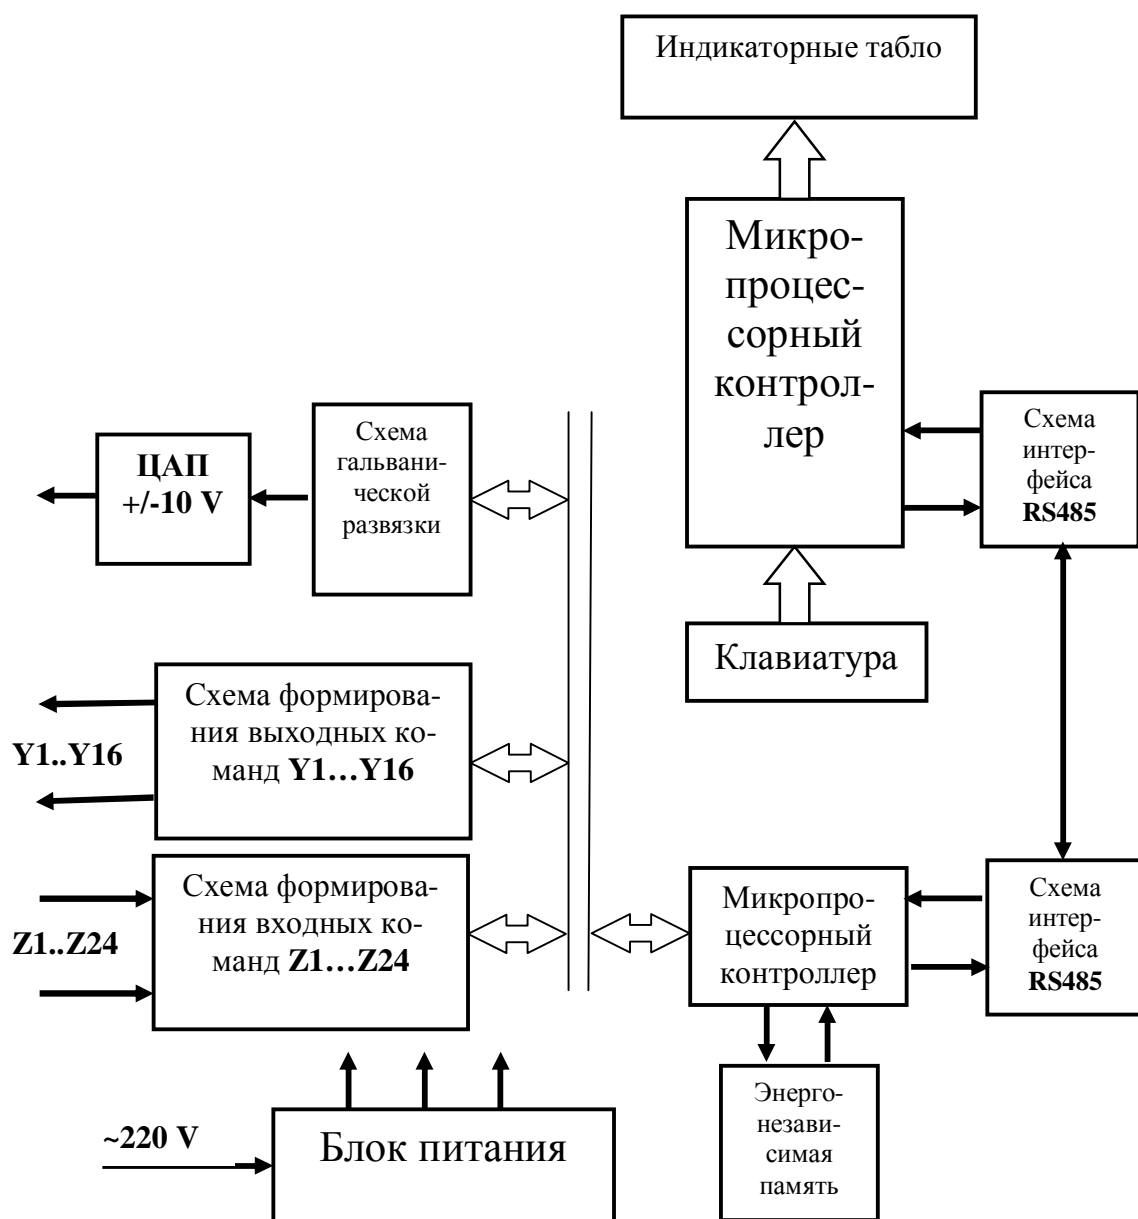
Индикаторные табло

Микропроцессорный контроллер

ЦАП +/-10 V

Схема гальванической развязки

Схема интерфейса **RS485**

Клавиатура

Схема формирования выходных команд **Y1…Y16**

**Y1..Y16**

Схема формирования входных команд **Z1…Z24**

**Z1..Z24**

Микропроцессорный контроллер

Схема интерфейса **RS485**

Энергонезависимая память

**~220 V**

Блок питания